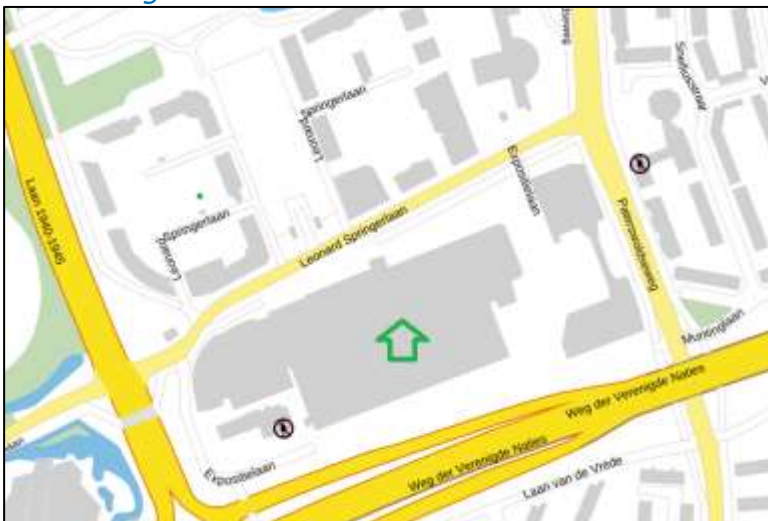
Laan 1940-1945

Leonard Springerlaan

Leonard Springerlaan

Leonard Springerlaan

Expositielaan

Pieter Ceuleneweg

Snelliusstraat

Muntinglaan

Weg der Verenigde Naties

Weg der Verenigde Naties

Laan van de Vrede

Expositielaan